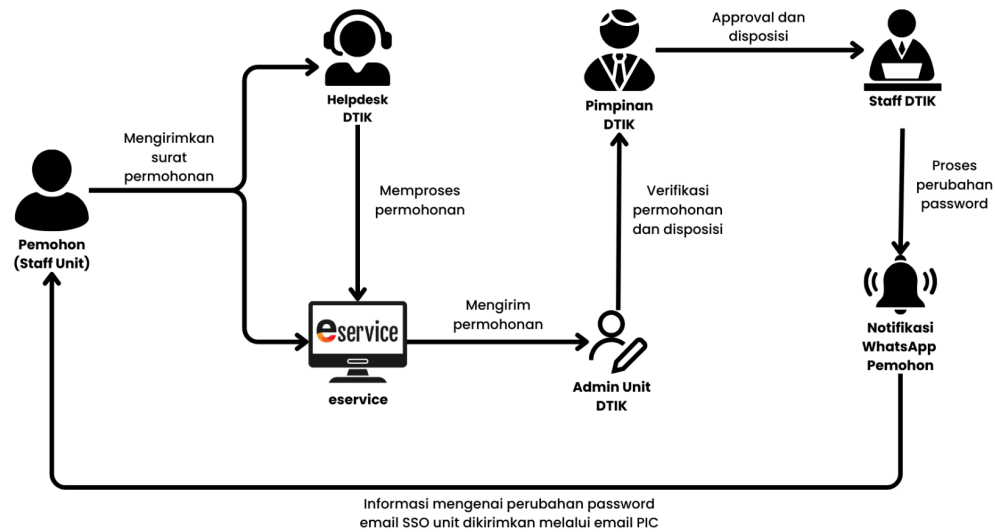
Helpdesk DTIK

Pimpinan DTIK

Approval dan disposisi

Staff DTIK

Mengirimkan surat permohonan

Memproses permohonan

Verifikasi permohonan dan disposisi

Proses perubahan password

Pemohon (Staff Unit)

eservice

Mengirim permohonan

Admin Unit DTIK

Notifikasi WhatsApp Pemohon

eservice

Informasi mengenai perubahan password email SSO unit dikirimkan melalui email PIC